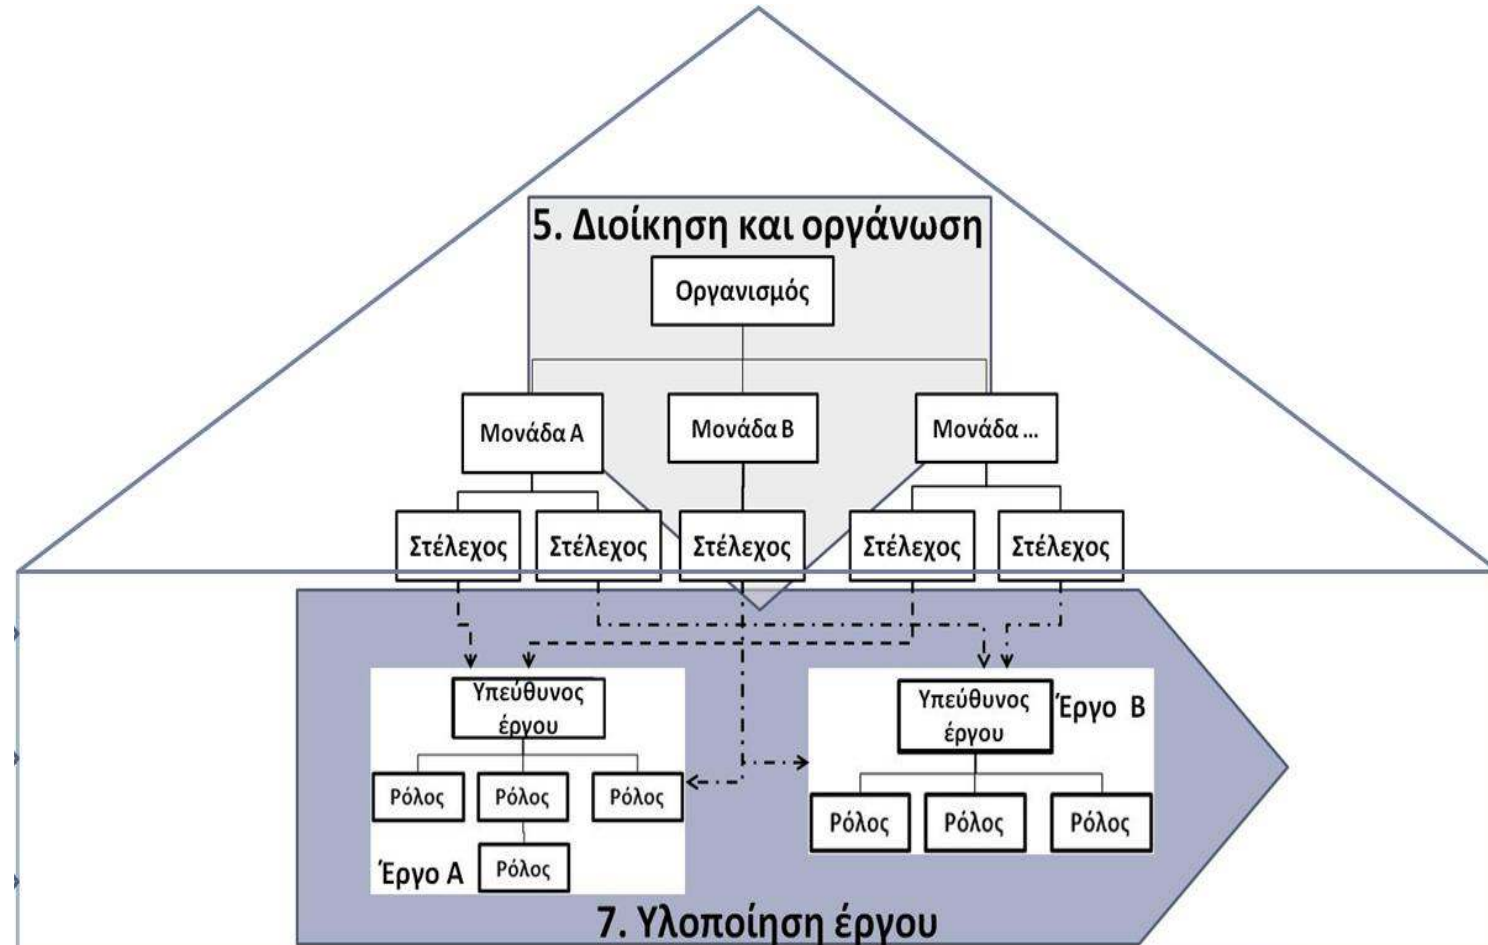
5. Διοίκηση και οργάνωση

Οργανισμός

Μονάδα A

Μονάδα B

Μονάδα ...

Στέλεχος

Στέλεχος

Στέλεχος

Στέλεχος

Στέλεχος

Υπεύθυνος έργου

Ρόλος

Ρόλος

Ρόλος

Ρόλος

Έργο A

Υπεύθυνος έργου

Έργο B

Ρόλος

Ρόλος

Ρόλος

7. Υλοποίηση έργου